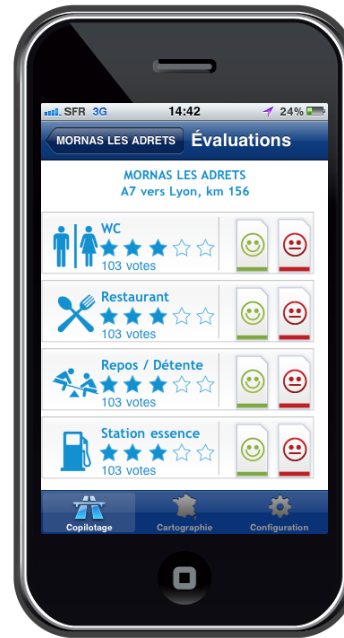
SFR 3G 14:42 24%

MORNAS LES ADRETS Évaluations

MORNAS LES ADRETS
A7 vers Lyon, km 156

WC
103 votes

Restaurant
103 votes

Repos / Détente
103 votes

Station essence
103 votes

Copilotage Cartographie Configuration